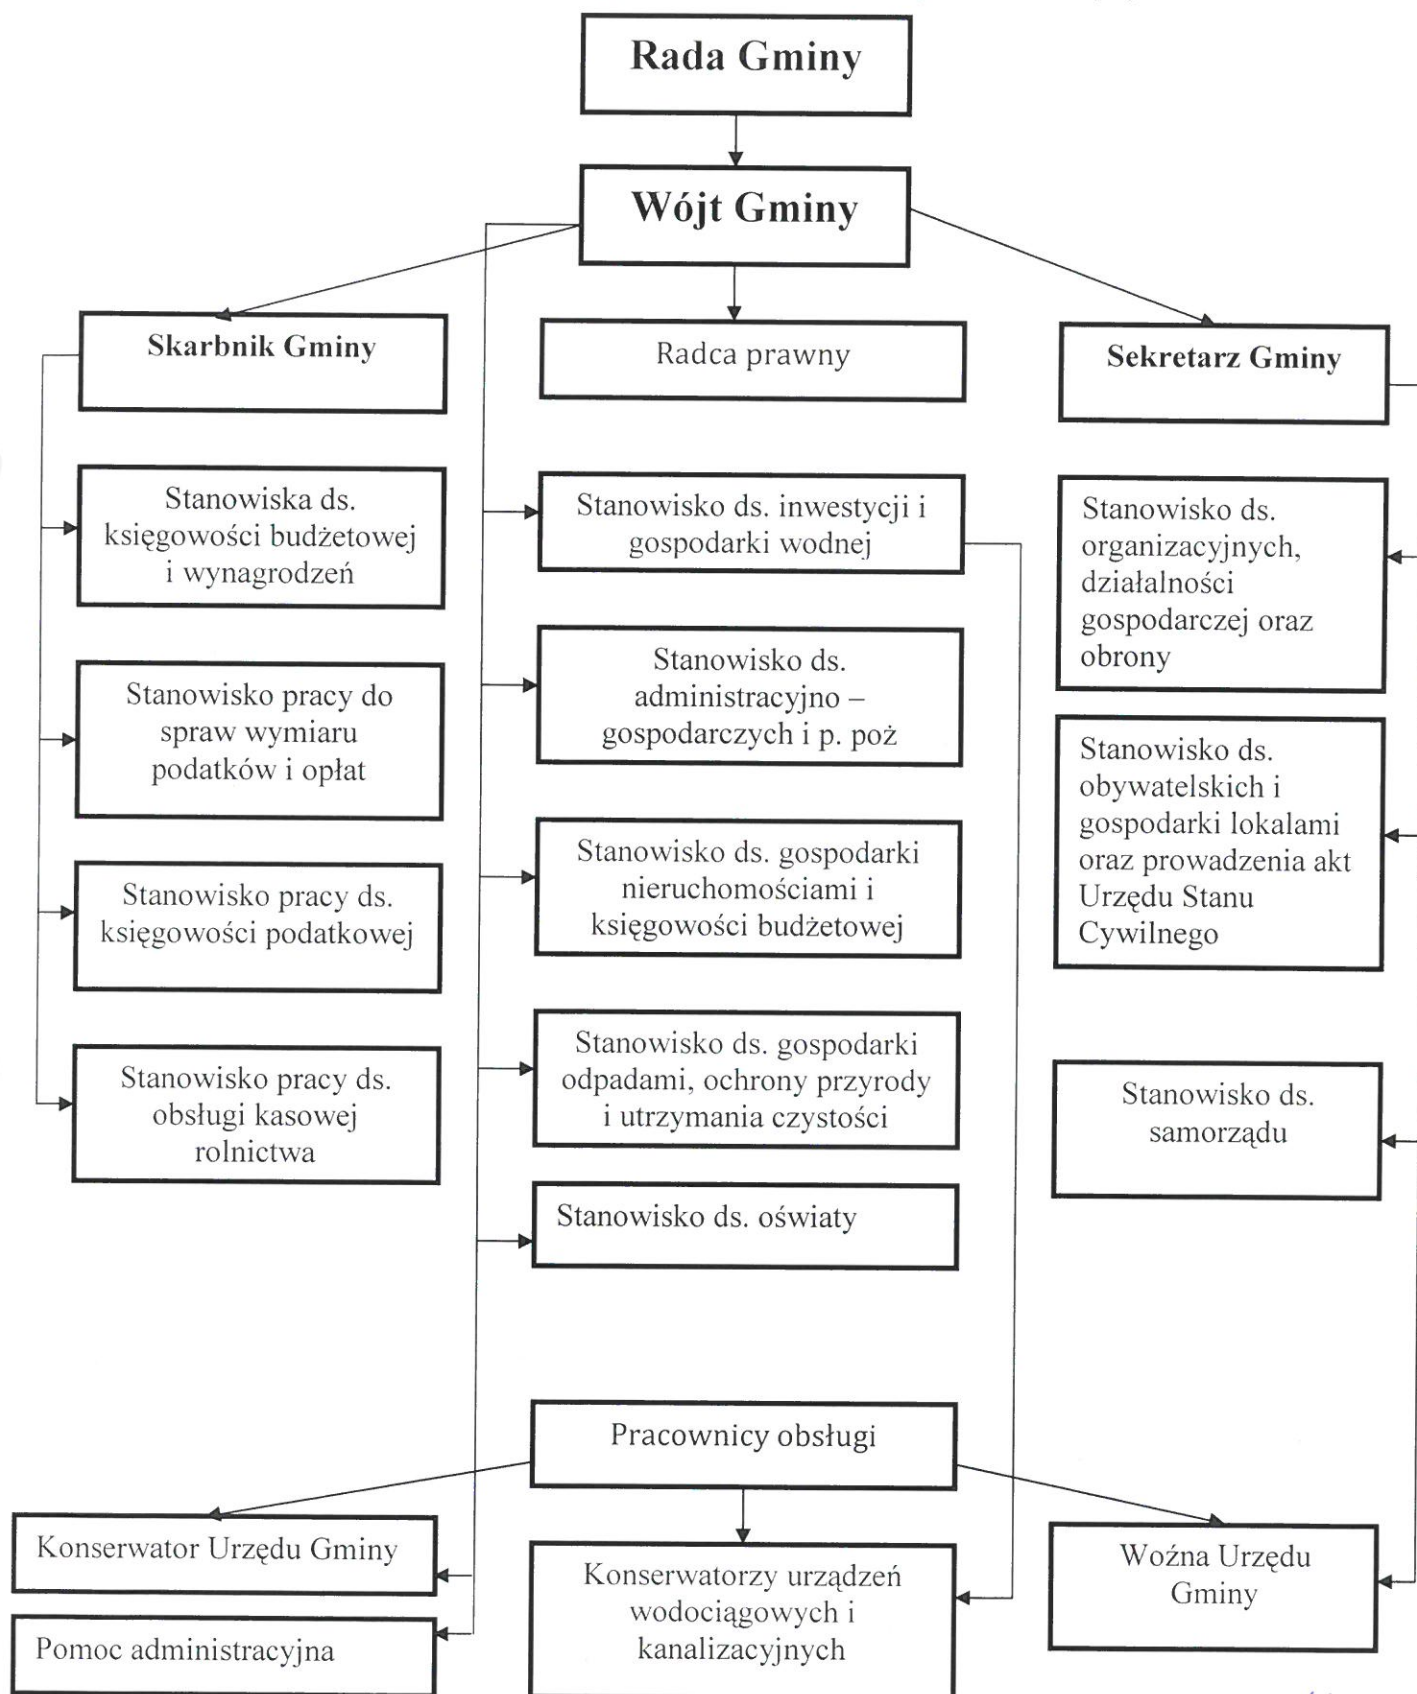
Rada Gminy

Wójt Gminy

Skarbnik Gminy

Radca prawny

Sekretarz Gminy

Stanowiska ds. księgowości budżetowej i wynagrodzeń

Stanowisko pracy do spraw wymiaru podatków i opłat

Stanowisko pracy ds. księgowości podatkowej

Stanowisko pracy ds. obsługi kasowej rolnictwa

Stanowisko ds. inwestycji i gospodarki wodnej

Stanowisko ds. administracyjno – gospodarczych i p. poż

Stanowisko ds. gospodarki nieruchomościami i księgowości budżetowej

Stanowisko ds. gospodarki odpadami, ochrony przyrody i utrzymania czystości

Stanowisko ds. oświaty

Stanowisko ds. organizacyjnych, działalności gospodarczej oraz obrony

Stanowisko ds. obywatelskich i gospodarki lokalami oraz prowadzenia akt Urzędu Stanu Cywilnego

Stanowisko ds. samorządu

Pracownicy obsługi

Konserwator Urzędu Gminy

Pomoc administracyjna

Konserwatorzy urządzeń wodociągowych i kanalizacyjnych

Woźna Urzędu Gminy